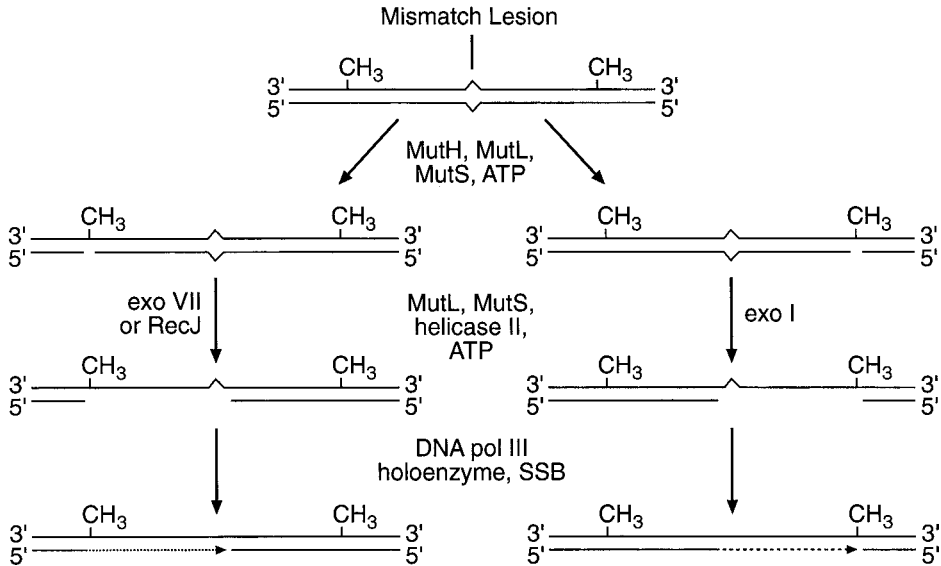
Mismatch Lesion

3' $CH_3$ $CH_3$ 3'
5' 5'

MutH, MutL, MutS, ATP

3' $CH_3$ $CH_3$ 3'
5' 5'

3' $CH_3$ $CH_3$ 3'
5' 5'

exo VII or RecJ

MutL, MutS, helicase II, ATP

exo I

3' $CH_3$ $CH_3$ 3'
5' 5'

3' $CH_3$ $CH_3$ 3'
5' 5'

DNA pol III holoenzyme, SSB

3' $CH_3$ $CH_3$ 3'
5' 5'

3' $CH_3$ $CH_3$ 3'
5' 5'